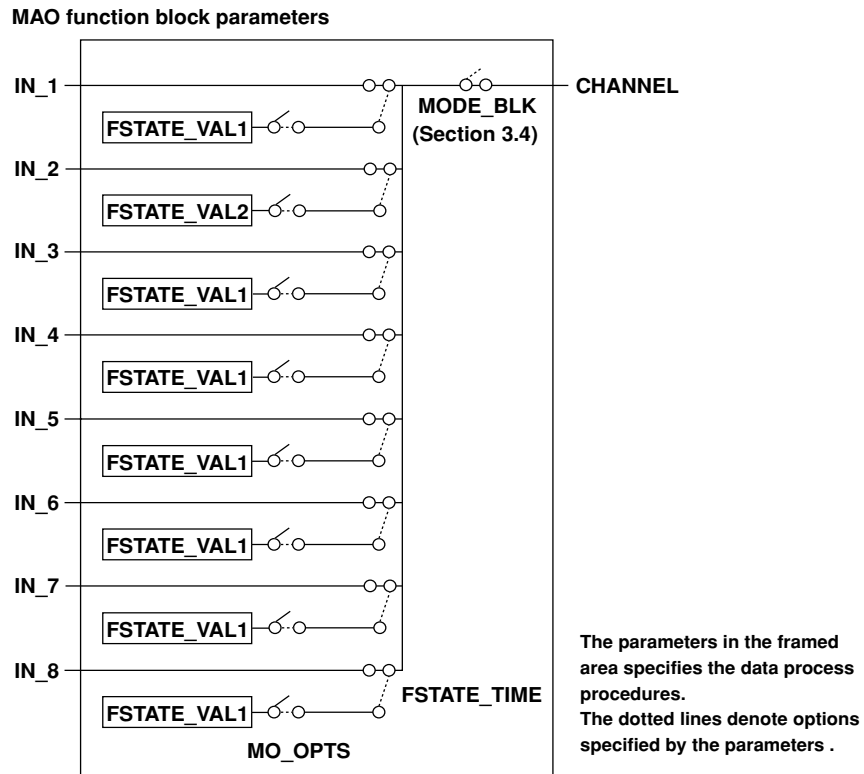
MAO function block parameters

IN_1

CHANNEL

MODE_BLK
(Section 3.4)

FSTATE_VAL1

IN_2

FSTATE_VAL2

IN_3

FSTATE_VAL1

IN_4

FSTATE_VAL1

IN_5

FSTATE_VAL1

IN_6

FSTATE_VAL1

IN_7

FSTATE_VAL1

IN_8

FSTATE_TIME

FSTATE_VAL1

MO_OPTS

The parameters in the framed area specifies the data process procedures.
The dotted lines denote options specified by the parameters .